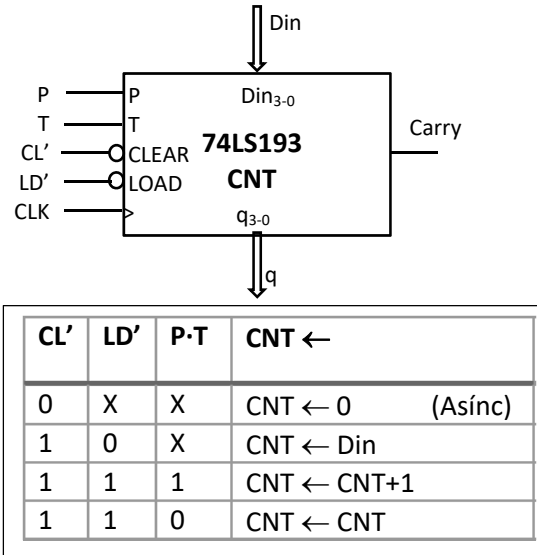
Din

P
T
CL’
LD’
CLK

P
T
CLEAR
LOAD

$Din_{3-0}$
74LS193
CNT
$q_{3-0}$

Carry

q

| CL’ | LD’ | P·T | CNT $\leftarrow$ |
|---|---|---|---|
| 0 | X | X | CNT $\leftarrow$ 0 (Asínc) |
| 1 | 0 | X | CNT $\leftarrow$ Din |
| 1 | 1 | 1 | CNT $\leftarrow$ CNT+1 |
| 1 | 1 | 0 | CNT $\leftarrow$ CNT |